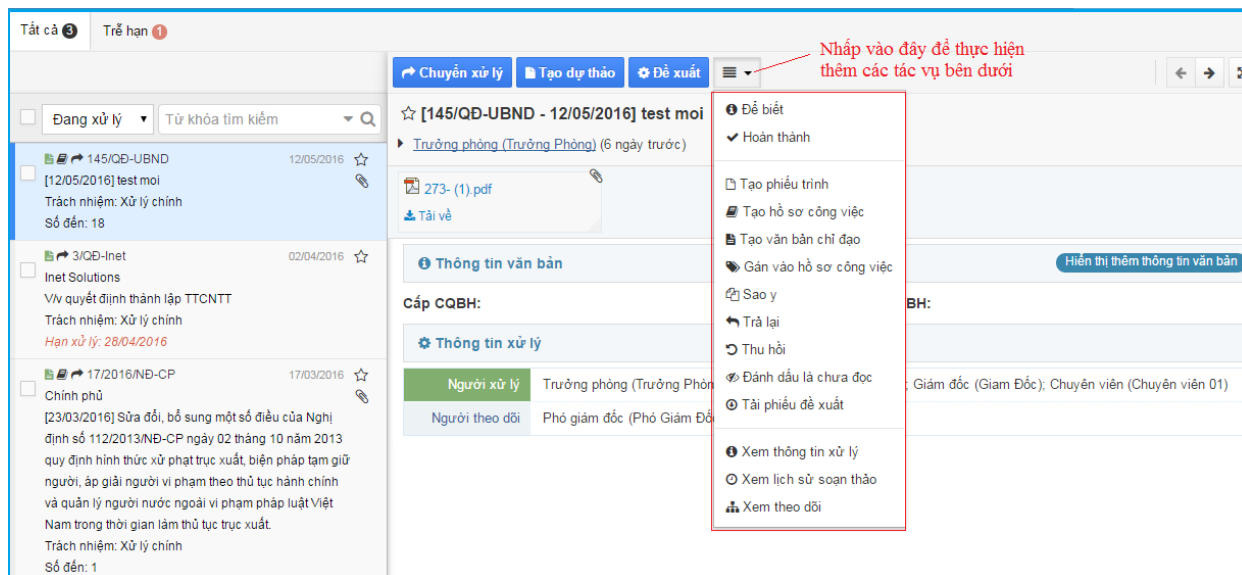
Tất cả 3 Trễ hạn 1

Chuyển xử lý Tạo dự thảo Đề xuất

Nhấp vào đây để thực hiện thêm các tác vụ bên dưới

Đang xử lý Từ khóa tìm kiếm

145/QĐ-UBND 12/05/2016
[12/05/2016] test moi
Trách nhiệm: Xử lý chính
Số đến: 18

3/QĐ-Inet 02/04/2016
Inet Solutions
V/v quyết định thành lập TTCNTT
Trách nhiệm: Xử lý chính
Hạn xử lý: 28/04/2016

17/2016/NĐ-CP 17/03/2016
Chính phủ
[23/03/2016] Sửa đổi, bổ sung một số điều của Nghị định số 112/2013/NĐ-CP ngày 02 tháng 10 năm 2013 quy định hình thức xử phạt trục xuất, biện pháp tạm giữ người, áp giải người vi phạm theo thủ tục hành chính và quản lý người nước ngoài vi phạm pháp luật Việt Nam trong thời gian làm thủ tục trục xuất.
Trách nhiệm: Xử lý chính
Số đến: 1

[145/QĐ-UBND - 12/05/2016] test moi
Trưởng phòng (Trưởng Phòng) (6 ngày trước)

273- (1).pdf
Tải về

Thông tin văn bản
Hiển thị thêm thông tin văn bản

Cấp CQBH:
BH:

Thông tin xử lý

| Người xử lý | Trưởng phòng (Trưởng Phòn ; Giám đốc (Giam Đốc); Chuyên viên (Chuyên viên 01) |
|---|---|
| Người theo dõi | Phó giám đốc (Phó Giám Đố |

Để biết
Hoàn thành
Tạo phiếu trình
Tạo hồ sơ công việc
Tạo văn bản chỉ đạo
Gán vào hồ sơ công việc
Sao y
Trả lại
Thu hồi
Đánh dấu là chưa đọc
Tải phiếu đề xuất
Xem thông tin xử lý
Xem lịch sử soạn thảo
Xem theo dõi